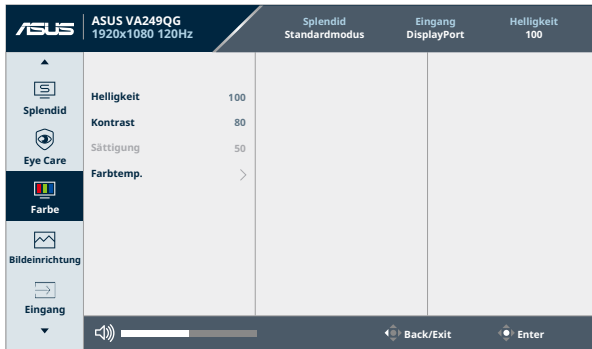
ASUS

ASUS VA249QG
1920x1080 120Hz

Splendid
Standardmodus

Eingang
DisplayPort

Helligkeit
100

Splendid

Eye Care

Farbe

Bildeinrichtung

Eingang

| | |
|---|---|
| Helligkeit | 100 |
| Kontrast | 80 |
| Sättigung | 50 |
| Farbtemp. | > |

Back/Exit

Enter